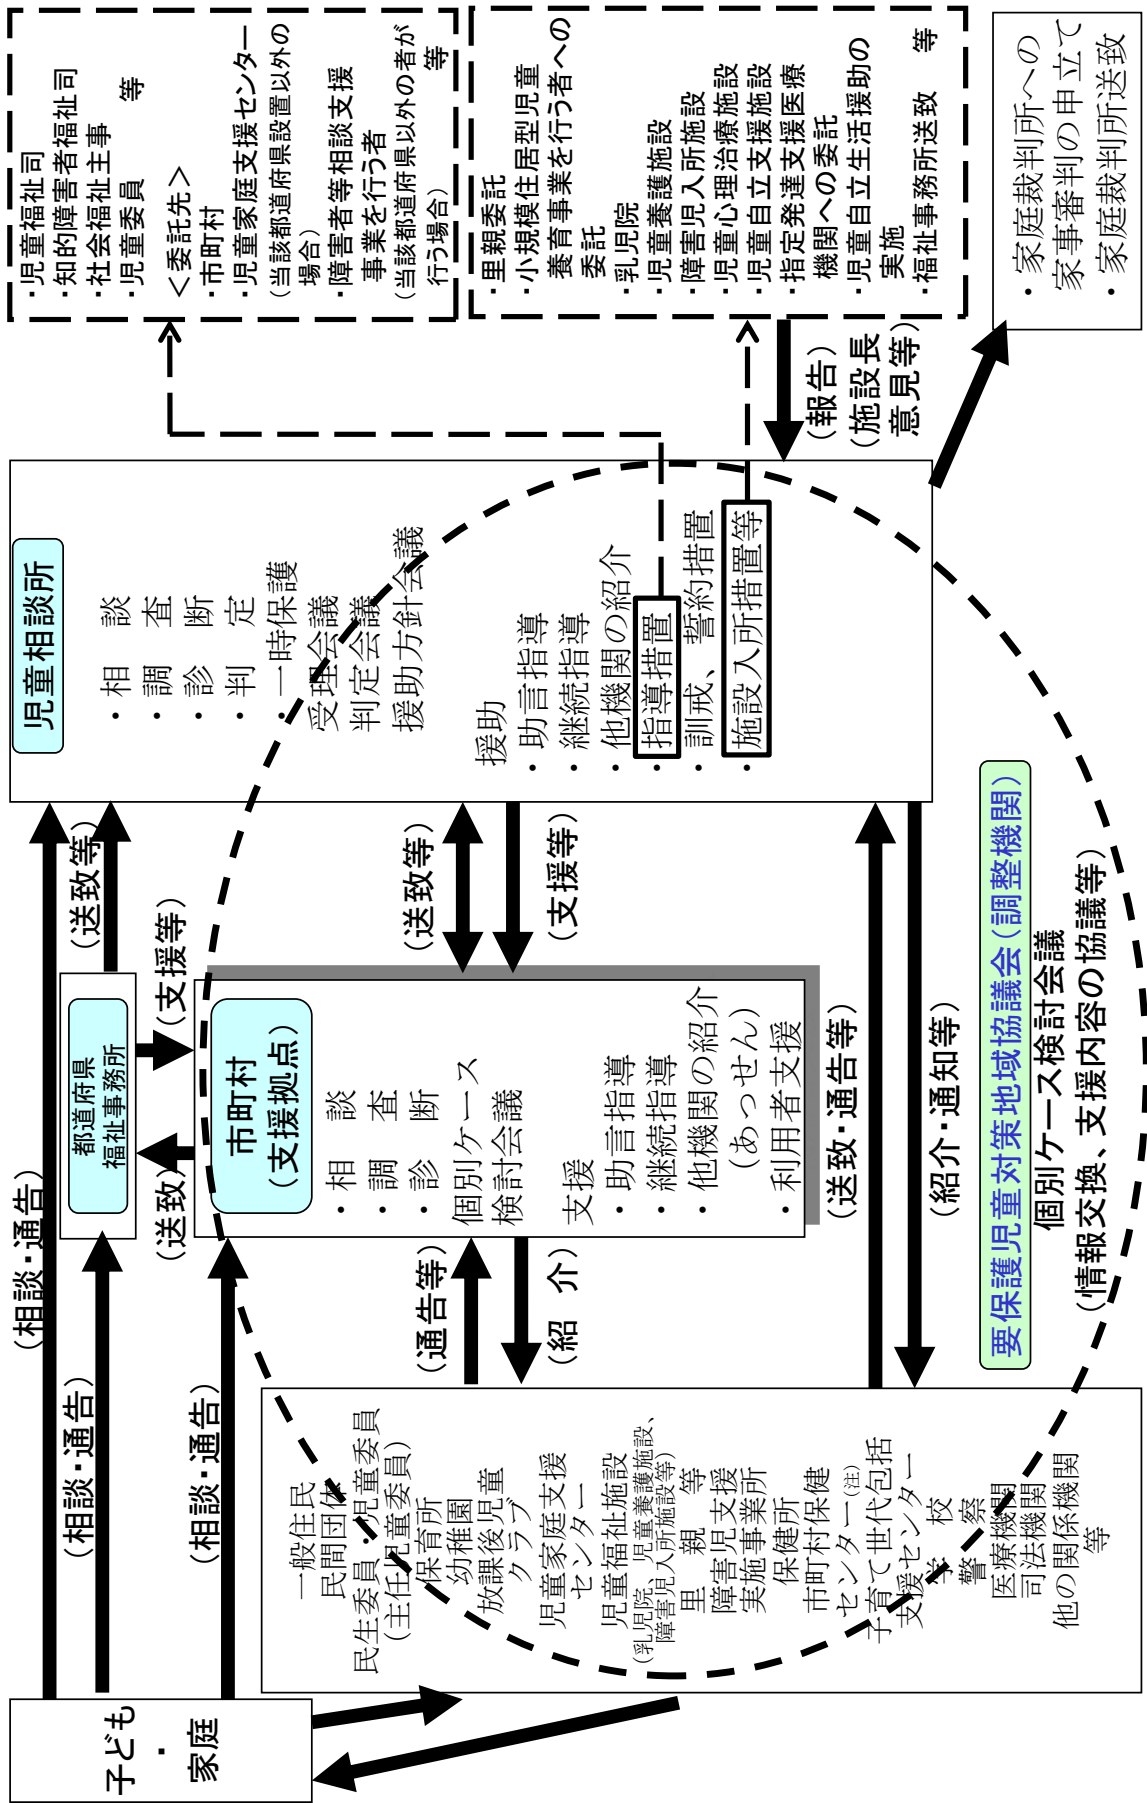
・児童福祉司
・知的障害者福祉司
・社会福祉主事
・児童委員　等
＜委託先＞
・市町村
・児童家庭支援センター（当該都道府県設置以外の場合）
・障害者等相談支援事業を行う者（当該都道府県以外の者が行う場合）等

・里親委託
・小規模住居型児童養育事業を行う者への委託
・乳児院
・児童養護施設
・障害児入所施設
・児童心理治療施設
・児童自立支援施設
・指定発達支援医療機関への委託
・児童自立生活援助の実施
・福祉事務所送致　等

・家庭裁判所への家事審判の申立て
・家庭裁判所送致

（報告）
（施設長意見等）

児童相談所
・相談
・調査
・診断
・判定
・一時保護
受理会議
判定会議
援助方針会議
援助
・助言指導
・継続指導
・他機関の紹介
・指導措置
・訓戒、誓約措置
・施設入所措置等

（相談・通告）
（相談・通告）
（相談・通告）
（送致等）
（支援等）
（送致）
都道府県福祉事務所

（送致等）
（支援等）

市町村（支援拠点）
・相談
・調査
・診断
個別ケース検討会議
支援
・助言指導
・継続指導
・他機関の紹介（あっせん）
・利用者支援

（送致・通告等）
（紹介・通知等）
（通告等）
（紹介）

要保護児童対策地域協議会（調整機関）
個別ケース検討会議
（情報交換、支援内容の協議等）

一般住民
民間団体
民生委員・児童委員（主任児童委員）
保育所
幼稚園
放課後児童クラブ
児童家庭支援センター
児童福祉施設（乳児院、児童養護施設、障害児入所施設等）
里親　等
障害児支援実施事業所
保健所
市町村保健センター（注）
子育て世代包括支援センター
学校
警察
医療機関
司法機関
他の関係機関　等

子ども・家庭